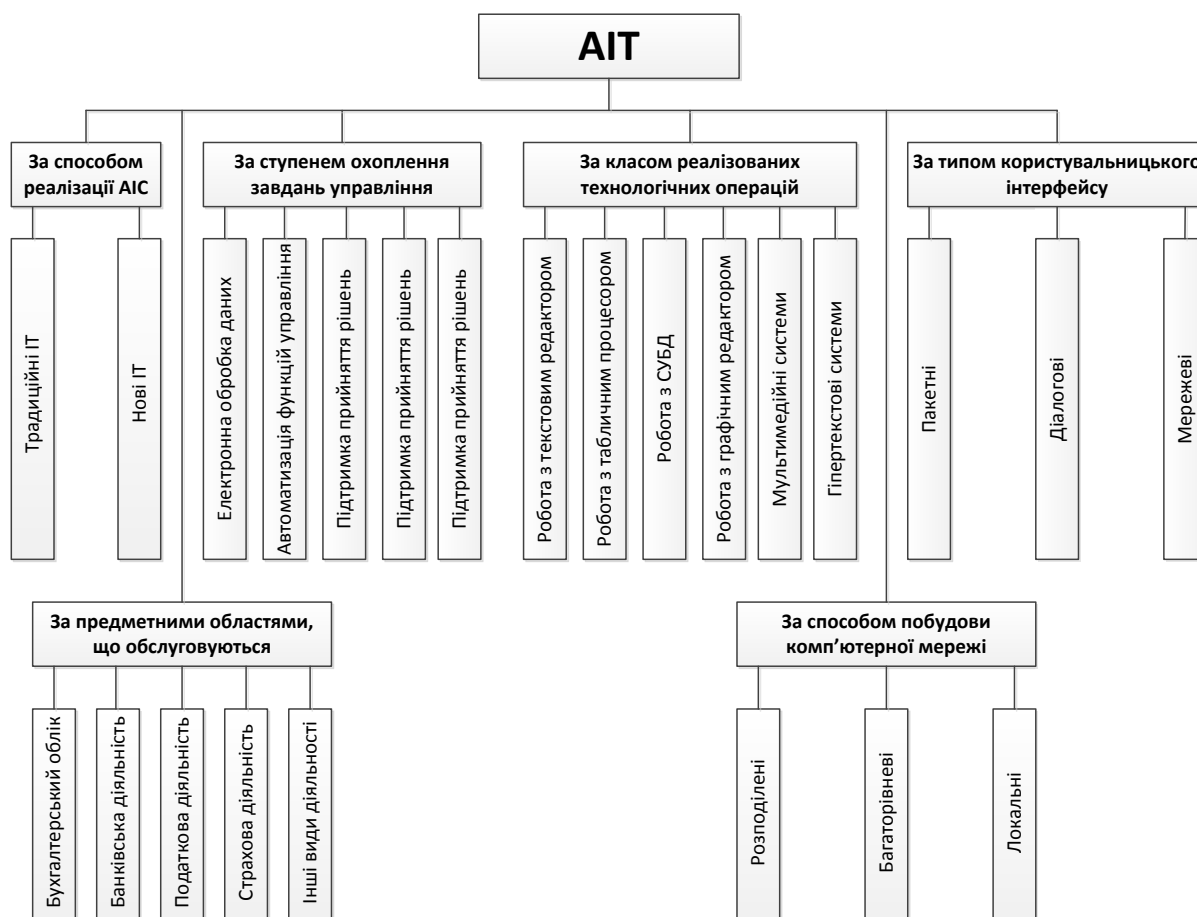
АІТ

За способом реалізації АІС

Традиційні ІТ

Нові ІТ

За ступенем охоплення завдань управління

Електронна обробка даних

Автоматизація функцій управління

Підтримка прийняття рішень

Підтримка прийняття рішень

Підтримка прийняття рішень

За класом реалізованих технологічних операцій

Робота з текстовим редактором

Робота з табличним процесором

Робота з СУБД

Робота з графічним редактором

Мультимедійні системи

Гіпертекстові системи

За типом користувальницького інтерфейсу

Пакетні

Діалогові

Мережеві

За предметними областями, що обслуговуються

Бухгалтерський облік

Банківська діяльність

Податкова діяльність

Страхова діяльність

Інші види діяльності

За способом побудови комп'ютерної мережі

Розподілені

Багаторівневі

Локальні